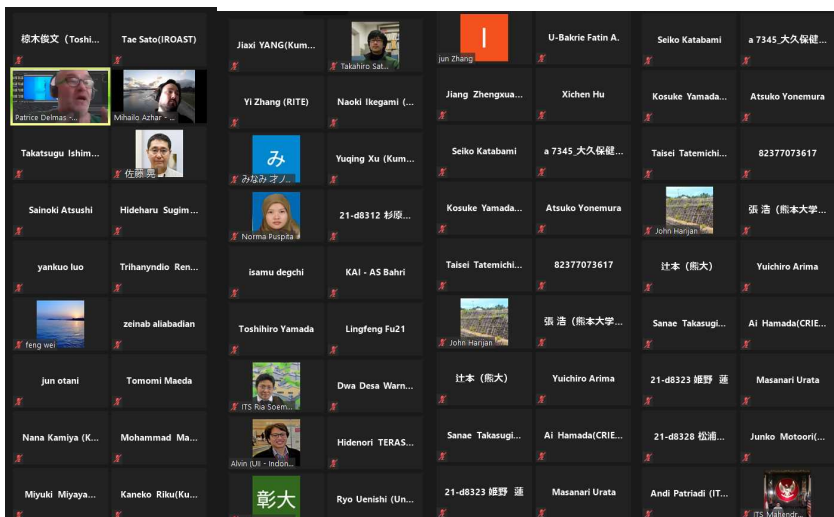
椋木俊文（Toshi...
Tae Sato(IROAST)
Patrice Delmas ...
Mihailo Azhar ...
Takatsugu Ishim...
佐藤 晃
Sainoki Atsushi
Hideharu Sugim...
yankuo luo
Trihanyndio Ren...
feng wei
zeinab aliabadian
jun otani
Tomomi Maeda
Nana Kamiya (K...
Mohammad Ma...
Miyuki Miyaya...
Kaneko Riku(Ku...

Jiaxi YANG(Kum...
Takahiro Sat...
Yi Zhang (RITE)
Naoki Ikegami (...
み
みなみ オノ...
Yuqing Xu (Kum...
Norma Puspita
21-d8312 杉原...
isamu degchi
KAI - AS Bahri
Toshihiro Yamada
Lingfeng Fu21
ITS Ria Soem...
Dwa Desa Warn...
Alvin (UI - Indon...
Hidenori TERAS...
彰大
Ryo Uenishi (Un...

I
jun Zhang
U-Bakrie Fatin A.
Seiko Katabami
a 7345_大久保健...
Jiang Zhengxua...
Xichen Hu
Kosuke Yamada...
Atsuko Yonemura
Seiko Katabami
a 7345_大久保健...
Taisei Tatemichi...
82377073617
Kosuke Yamada...
Atsuko Yonemura
John Harijan
張 浩（熊本大学...
Taisei Tatemichi...
82377073617
辻本（熊大）
Yuichiro Arima
John Harijan
張 浩（熊本大学...
Sanae Takasugi...
Ai Hamada(CRIE...
辻本（熊大）
Yuichiro Arima
21-d8323 姫野 蓮
Masanari Urata
Sanae Takasugi...
Ai Hamada(CRIE...
21-d8328 松浦...
Junko Motoori(...
21-d8323 姫野 蓮
Masanari Urata
Andi Patriadi (IT...
ITS Mahendr...